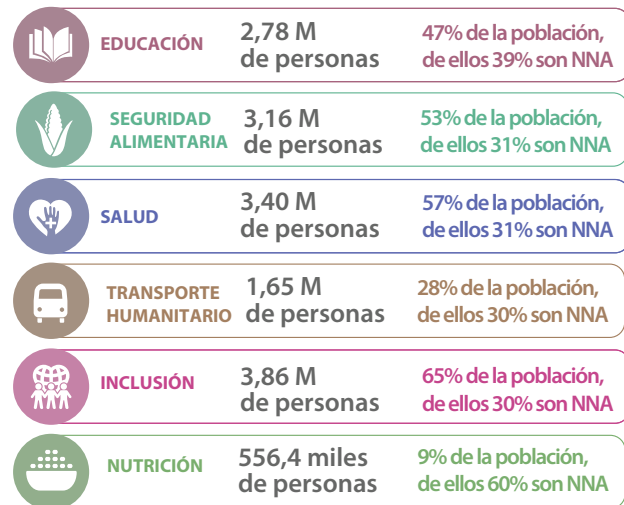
EDUCACIÓN
2,78 M de personas
47% de la población, de ellos 39% son NNA

SEGURIDAD ALIMENTARIA
3,16 M de personas
53% de la población, de ellos 31% son NNA

SALUD
3,40 M de personas
57% de la población, de ellos 31% son NNA

TRANSPORTE HUMANITARIO
1,65 M de personas
28% de la población, de ellos 30% son NNA

INCLUSIÓN
3,86 M de personas
65% de la población, de ellos 30% son NNA

NUTRICIÓN
556,4 miles de personas
9% de la población, de ellos 60% son NNA